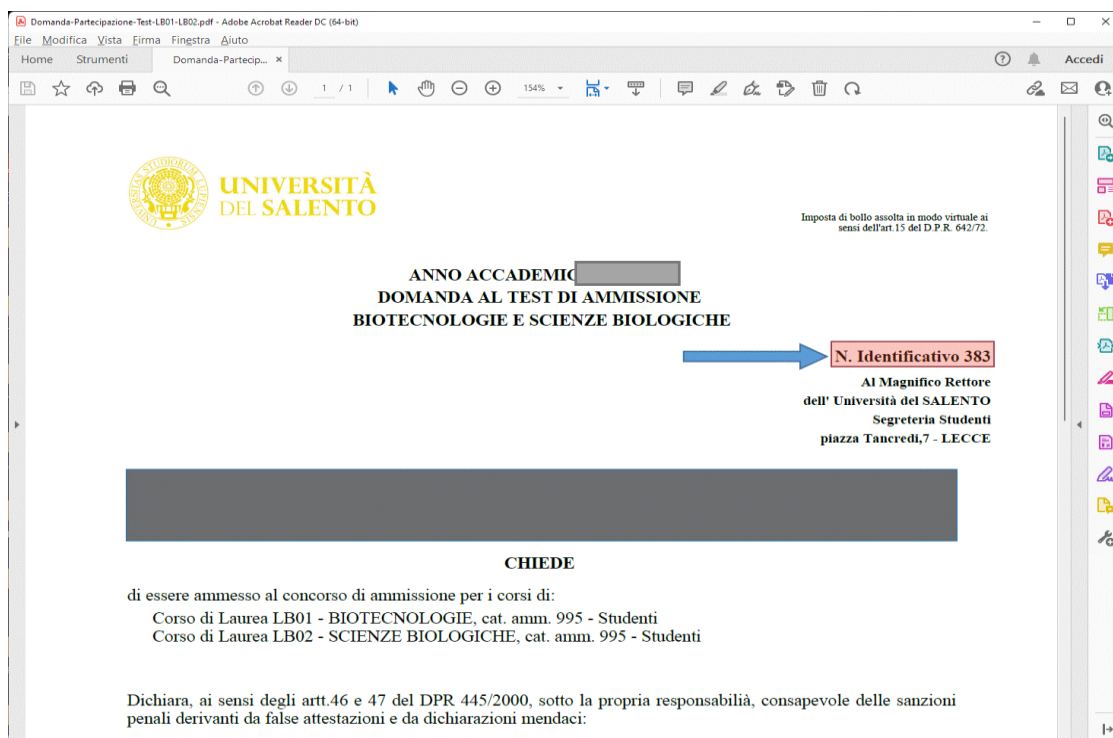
Domanda-Partecipazione-Test-LB01-LB02.pdf - Adobe Acrobat Reader DC (64-bit)
File Modifica Vista Firma Finestra Aiuto
Home Strumenti Domanda-Partecip... ×
Accedi
1 / 1 154%

UNIVERSITÀ DEL SALENTO

Imposta di bollo assolta in modo virtuale ai sensi dell'art.15 del D.P.R. 642/72.

ANNO ACCADEMIC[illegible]
DOMANDA AL TEST DI AMMISSIONE
BIOTECNOLOGIE E SCIENZE BIOLOGICHE

N. Identificativo 383

Al Magnifico Rettore
dell' Università del SALENTO
Segreteria Studenti
piazza Tancredi,7 - LECCE

CHIEDE

di essere ammesso al concorso di ammissione per i corsi di:
Corso di Laurea LB01 - BIOTECNOLOGIE, cat. amm. 995 - Studenti
Corso di Laurea LB02 - SCIENZE BIOLOGICHE, cat. amm. 995 - Studenti

Dichiara, ai sensi degli artt.46 e 47 del DPR 445/2000, sotto la propria responsabilià, consapevole delle sanzioni penali derivanti da false attestazioni e da dichiarazioni mendaci: